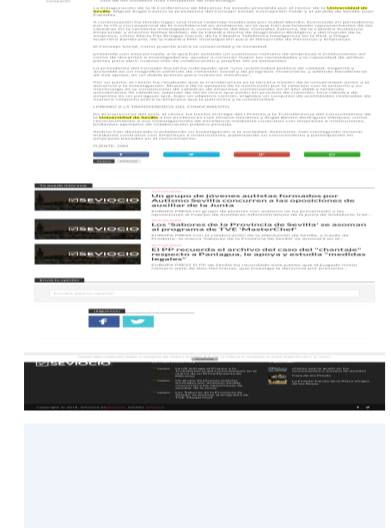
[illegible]

Noticias relacionadas

SEVIOCIO

Un grupo de jóvenes autistas formados por Autismo Sevilla concurren a las oposiciones de auxiliar de la Junta

SEVIOCIO

Los 'Sabores de la Provincia de Sevilla' se asoman al programa de TVE 'MasterChef'

SEVIOCIO

El PP recuerda el archivo del caso del "chantaje" respecto a Paniagua, le apoya y estudia "medidas legales"

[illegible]

SEVIOCIO

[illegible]